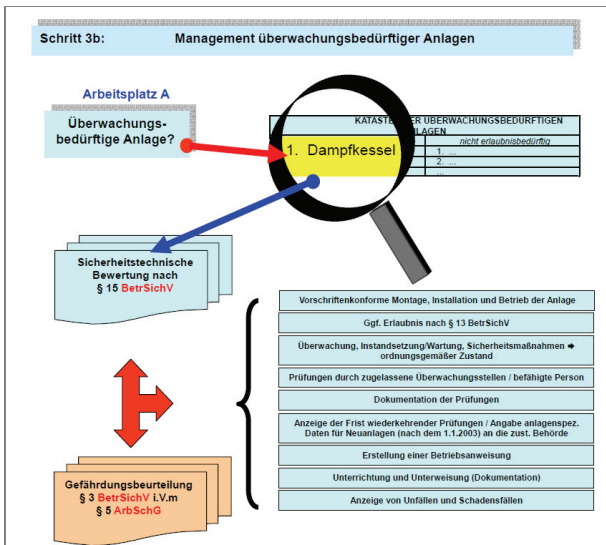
Schritt 3b: Management überwachungsbedürftiger Anlagen

Arbeitsplatz A

Überwachungs-bedürftige Anlage?

KATASTE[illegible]ER ÜBERWACHUNGSBEDÜRFTIGEN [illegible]LAGEN

1. Dampfkessel

nicht erlaubnisbedürftig

1. ...

2. ...

...

Sicherheitstechnische Bewertung nach § 15 BetrSichV

Gefährdungsbeurteilung § 3 BetrSichV i.V.m § 5 ArbSchG

Vorschriftenkonforme Montage, Installation und Betrieb der Anlage

Ggf. Erlaubnis nach § 13 BetrSichV

Überwachung, Instandsetzung/Wartung, Sicherheitsmaßnahmen ➡ ordnungsgemäßer Zustand

Prüfungen durch zugelassene Überwachungsstellen / befähigte Person

Dokumentation der Prüfungen

Anzeige der Frist wiederkehrender Prüfungen / Angabe anlagenspez. Daten für Neuanlagen (nach dem 1.1.2003) an die zust. Behörde

Erstellung einer Betriebsanweisung

Unterrichtung und Unterweisung (Dokumentation)

Anzeige von Unfällen und Schadensfällen